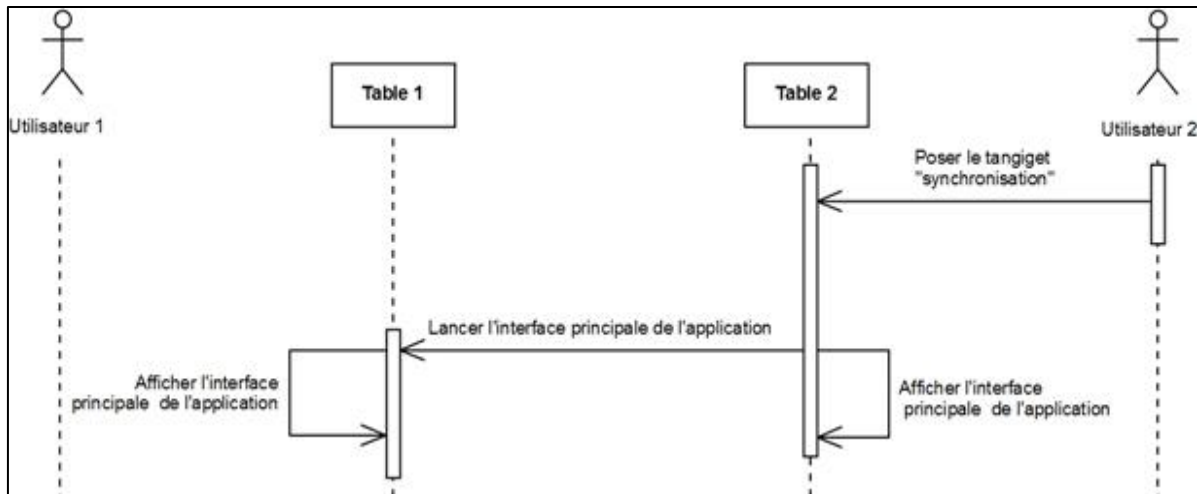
Utilisateur 1

Table 1

Table 2

Utilisateur 2

Poser le tangiget "synchronisation"

Lancer l'interface principale de l'application

Afficher l'interface principale de l'application

Afficher l'interface principale de l'application